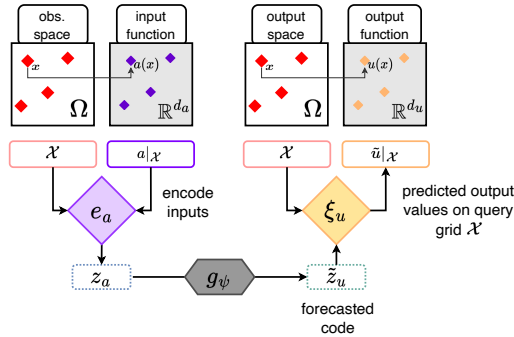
obs. space

input function

$x$

$a(x)$

$\Omega$

$\mathbb{R}^{d_a}$

output space

output function

$x$

$u(x)$

$\Omega$

$\mathbb{R}^{d_u}$

$\mathcal{X}$

$a|_{\mathcal{X}}$

$\mathcal{X}$

$\tilde{u}|_{\mathcal{X}}$

$e_a$

encode inputs

$\xi_u$

predicted output values on query grid $\mathcal{X}$

$z_a$

$g_\psi$

$\tilde{z}_u$

forecasted code